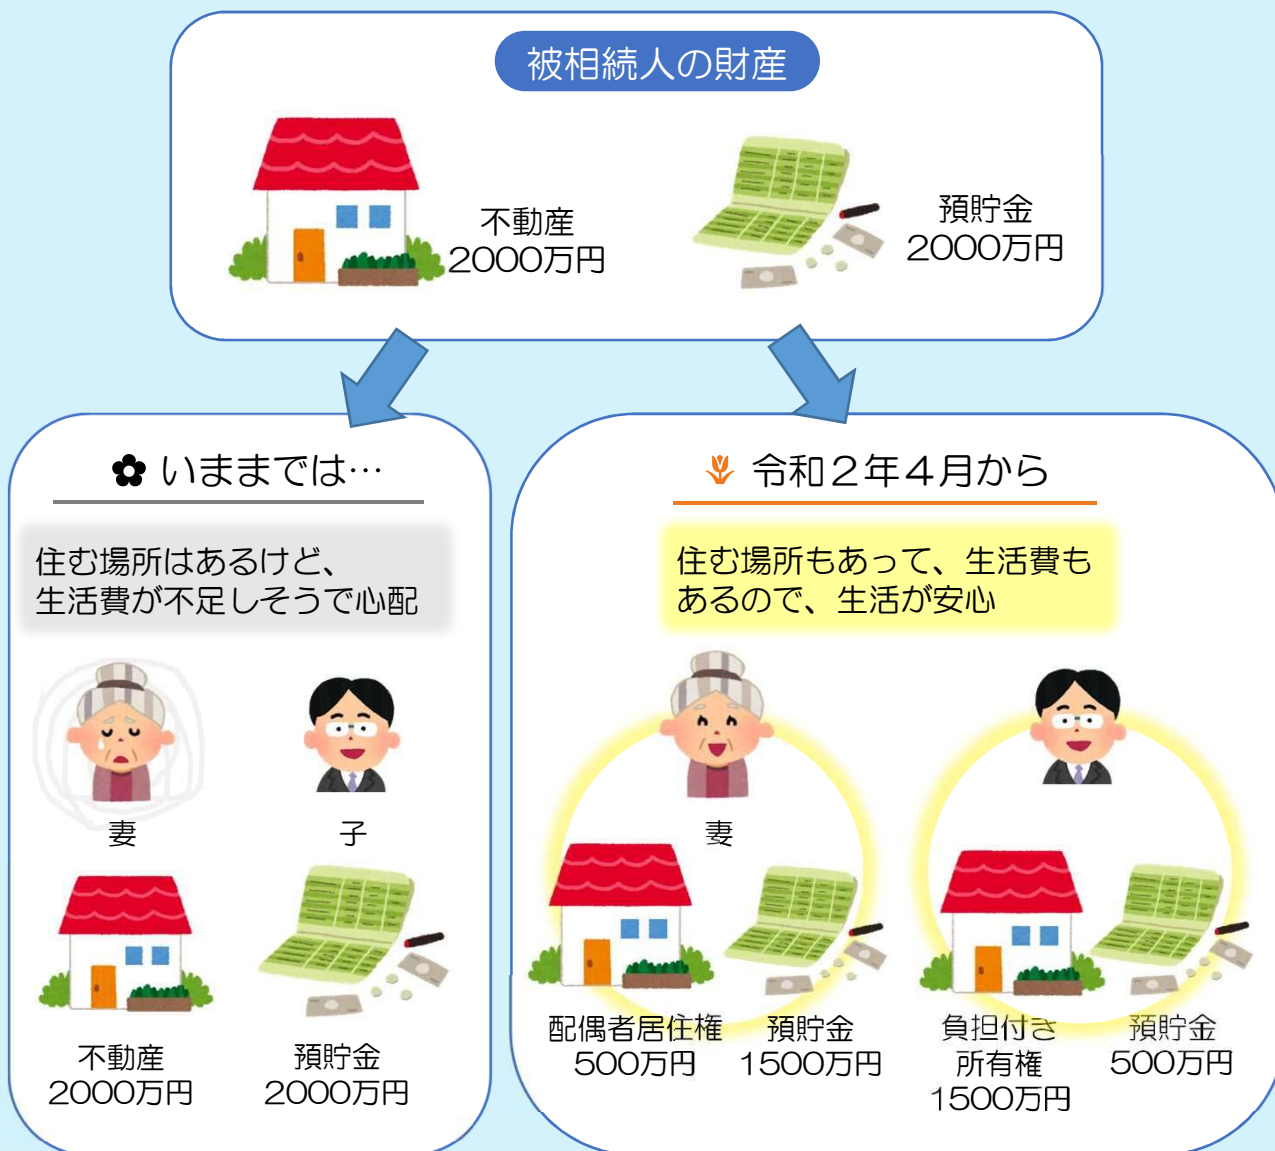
被相続人の財産

不動産
2000万円

預貯金
2000万円

✿ いままでは…

住む場所はあるけど、
生活費が不足しそうで心配

妻

子

不動産
2000万円

預貯金
2000万円

令和２年４月から

住む場所もあって、生活費も
あるので、生活が安心

妻

配偶者居住権
500万円

預貯金
1500万円

負担付き
所有権
1500万円

預貯金
500万円